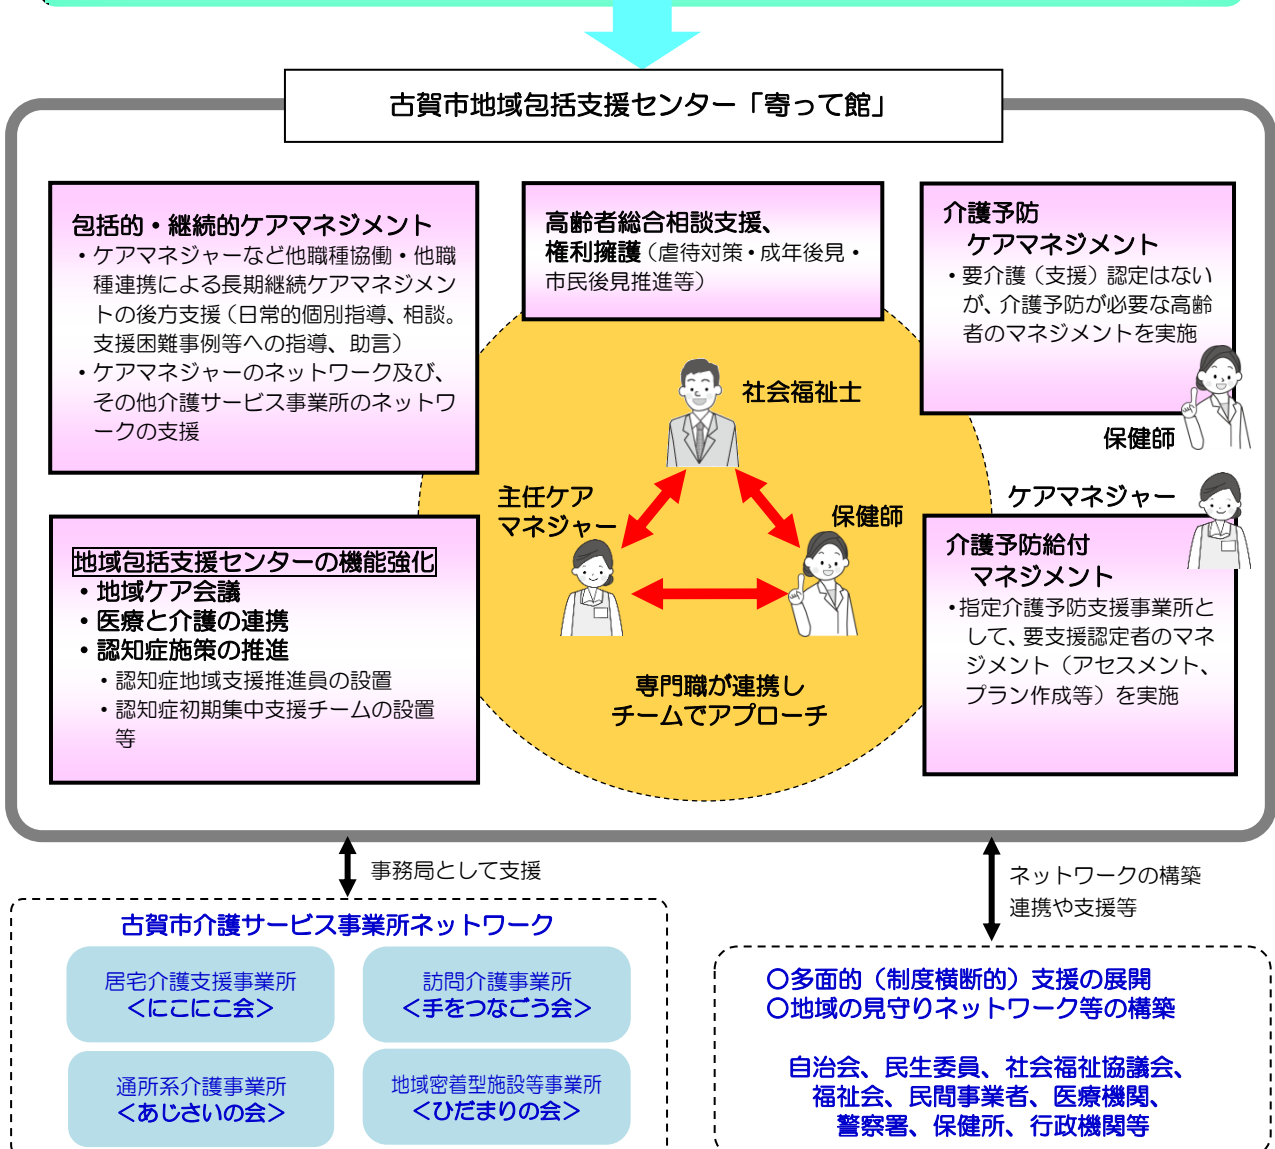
古賀市地域包括支援センター「寄って館」

包括的・継続的ケアマネジメント
・ケアマネジャーなど他職種協働・他職種連携による長期継続ケアマネジメントの後方支援（日常的個別指導、相談。支援困難事例等への指導、助言）
・ケアマネジャーのネットワーク及び、その他介護サービス事業所のネットワークの支援

高齢者総合相談支援、権利擁護（虐待対策・成年後見・市民後見推進等）

介護予防
ケアマネジメント
・要介護（支援）認定はないが、介護予防が必要な高齢者のマネジメントを実施

保健師

社会福祉士

主任ケア
マネジャー

保健師

ケアマネジャー

専門職が連携し
チームでアプローチ

地域包括支援センターの機能強化
・地域ケア会議
・医療と介護の連携
・認知症施策の推進
・認知症地域支援推進員の設置
・認知症初期集中支援チームの設置等

介護予防給付
マネジメント
・指定介護予防支援事業所として、要支援認定者のマネジメント（アセスメント、プラン作成等）を実施

事務局として支援

ネットワークの構築
連携や支援等

古賀市介護サービス事業所ネットワーク

居宅介護支援事業所
＜にこにこ会＞

訪問介護事業所
＜手をつなごう会＞

通所系介護事業所
＜あじさいの会＞

地域密着型施設等事業所
＜ひだまりの会＞

〇多面的（制度横断的）支援の展開
〇地域の見守りネットワーク等の構築

自治会、民生委員、社会福祉協議会、福祉会、民間事業者、医療機関、警察署、保健所、行政機関等